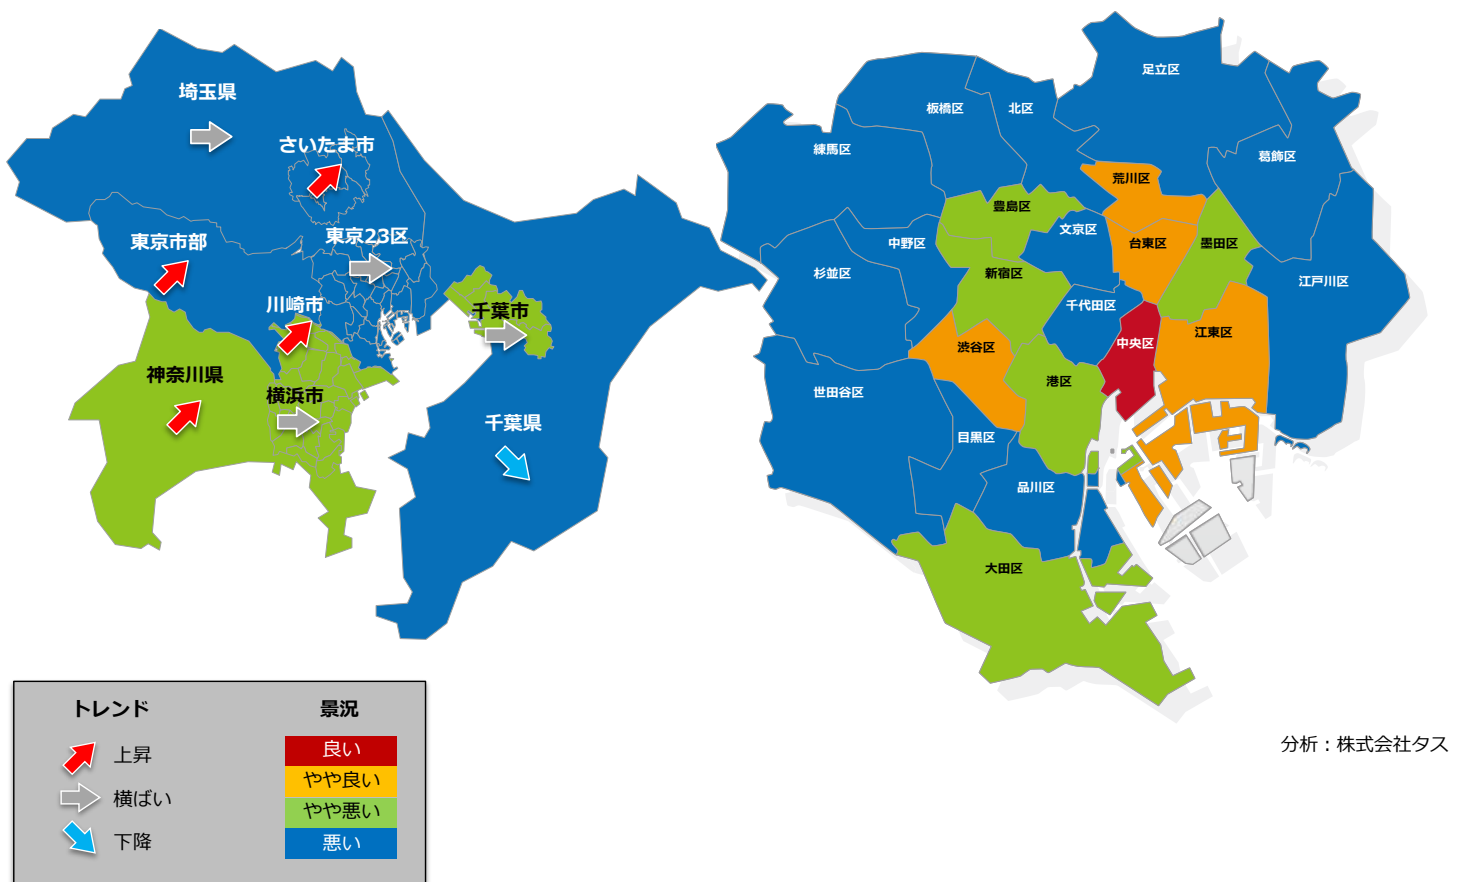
埼玉県
さいたま市
東京市部
東京23区
川崎市
千葉市
神奈川県
横浜市
千葉県

足立区
板橋区
北区
練馬区
荒川区
葛飾区
豊島区
文京区
中野区
台東区
墨田区
杉並区
新宿区
江戸川区
千代田区
渋谷区
中央区
江東区
港区
世田谷区
目黒区
品川区
大田区

トレンド
上昇
横ばい
下降

景況
良い
やや良い
やや悪い
悪い

分析：株式会社タス